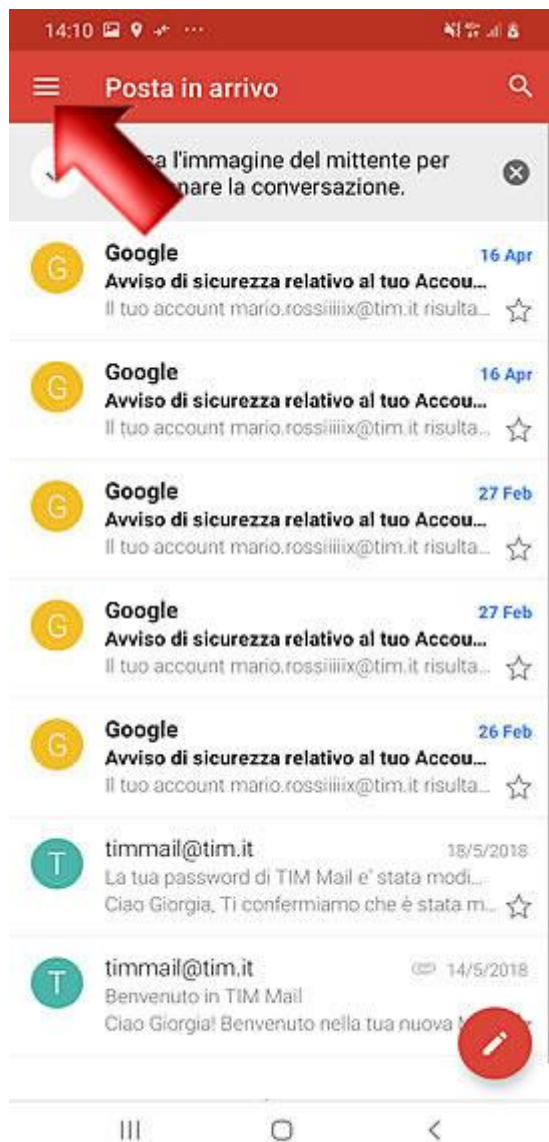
14:10

Posta in arrivo

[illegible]a l'immagine del mittente per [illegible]nare la conversazione.

G
Google
16 Apr
Avviso di sicurezza relativo al tuo Accou...
Il tuo account mario.rossiiiiix@tim.it risulta...

G
Google
16 Apr
Avviso di sicurezza relativo al tuo Accou...
Il tuo account mario.rossiiiiix@tim.it risulta...

G
Google
27 Feb
Avviso di sicurezza relativo al tuo Accou...
Il tuo account mario.rossiiiiix@tim.it risulta...

G
Google
27 Feb
Avviso di sicurezza relativo al tuo Accou...
Il tuo account mario.rossiiiiix@tim.it risulta...

G
Google
26 Feb
Avviso di sicurezza relativo al tuo Accou...
Il tuo account mario.rossiiiiix@tim.it risulta...

T
timmail@tim.it
18/5/2018
La tua password di TIM Mail e' stata modi...
Ciao Giorgia, Ti confermiamo che è stata m...

T
timmail@tim.it
14/5/2018
Benvenuto in TIM Mail
Ciao Giorgia! Benvenuto nella tua nuova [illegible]